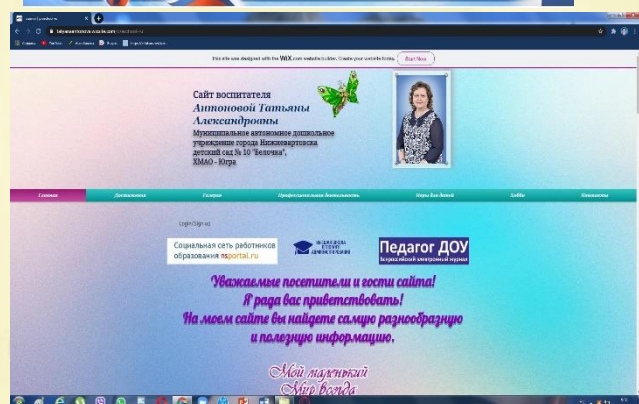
This site was designed with the WIX.com website builder. Create your website today. Start Now

Сайт воспитателя
Антоновой Татьяны Александровны
Муниципальное автономное дошкольное учреждение города Нижневартовска детский сад № 10 "Белочка", ХМАО - Югра

Главная | Достижения | Галерея | Профессиональная деятельность | Игры для детей | Хобби | Контакты

Login/Sign up

Социальная сеть работников образования nsportal.ru

Педагог ДОУ

Уважаемые посетители и гости сайта!
Я рада вас приветствовать!
На моем сайте вы найдете самую разнообразную и полезную информацию.

Мой маленький
Мир всегда